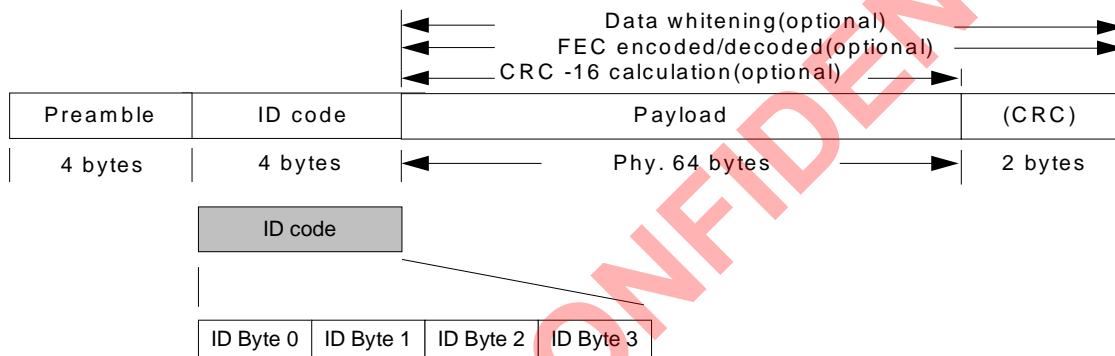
Data whitening(optional)
FEC encoded/decoded(optional)
CRC -16 calculation(optional)

| Preamble | ID code | Payload | (CRC) |
|---|---|---|---|
| 4 bytes | 4 bytes | Phy. 64 bytes | 2 bytes |

ID code

| ID Byte 0 | ID Byte 1 | ID Byte 2 | ID Byte 3 |
|---|---|---|---|

CONFIDEN